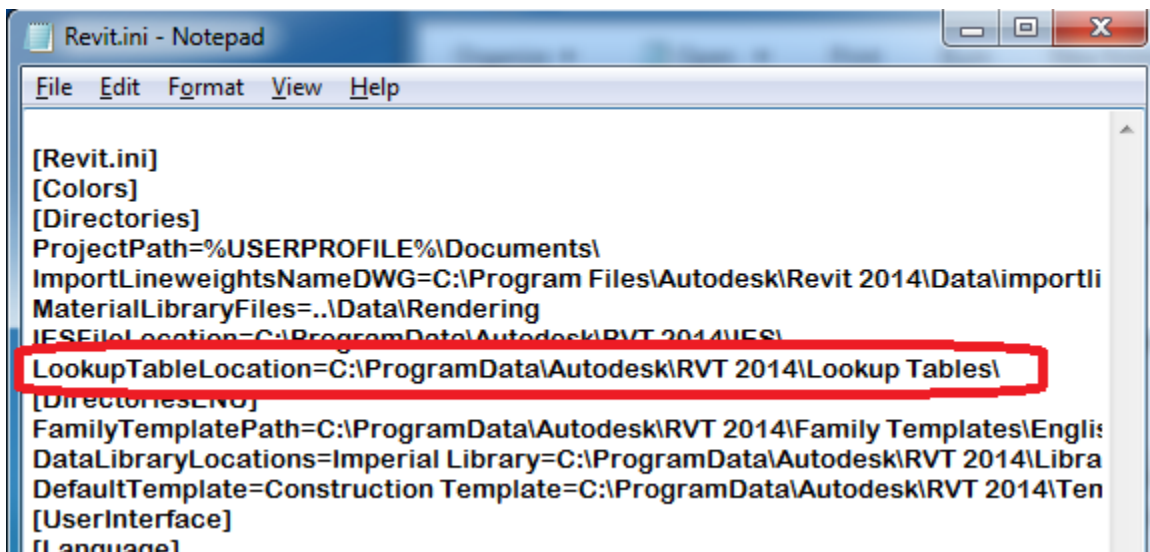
Revit.ini - Notepad

File Edit Format View Help

[Revit.ini]
[Colors]
[Directories]
ProjectPath=%USERPROFILE%\Documents\
ImportLineweightsNameDWG=C:\Program Files\Autodesk\Revit 2014\Data\importli
MaterialLibraryFiles=..\Data\Rendering
IESFileLocation=C:\ProgramData\Autodesk\RVT 2014\IES\
LookupTableLocation=C:\ProgramData\Autodesk\RVT 2014\Lookup Tables\
[DirectoriesENU]
FamilyTemplatePath=C:\ProgramData\Autodesk\RVT 2014\Family Templates\Englis
DataLibraryLocations=Imperial Library=C:\ProgramData\Autodesk\RVT 2014\Libra
DefaultTemplate=Construction Template=C:\ProgramData\Autodesk\RVT 2014\Ten
[UserInterface]
[Language]